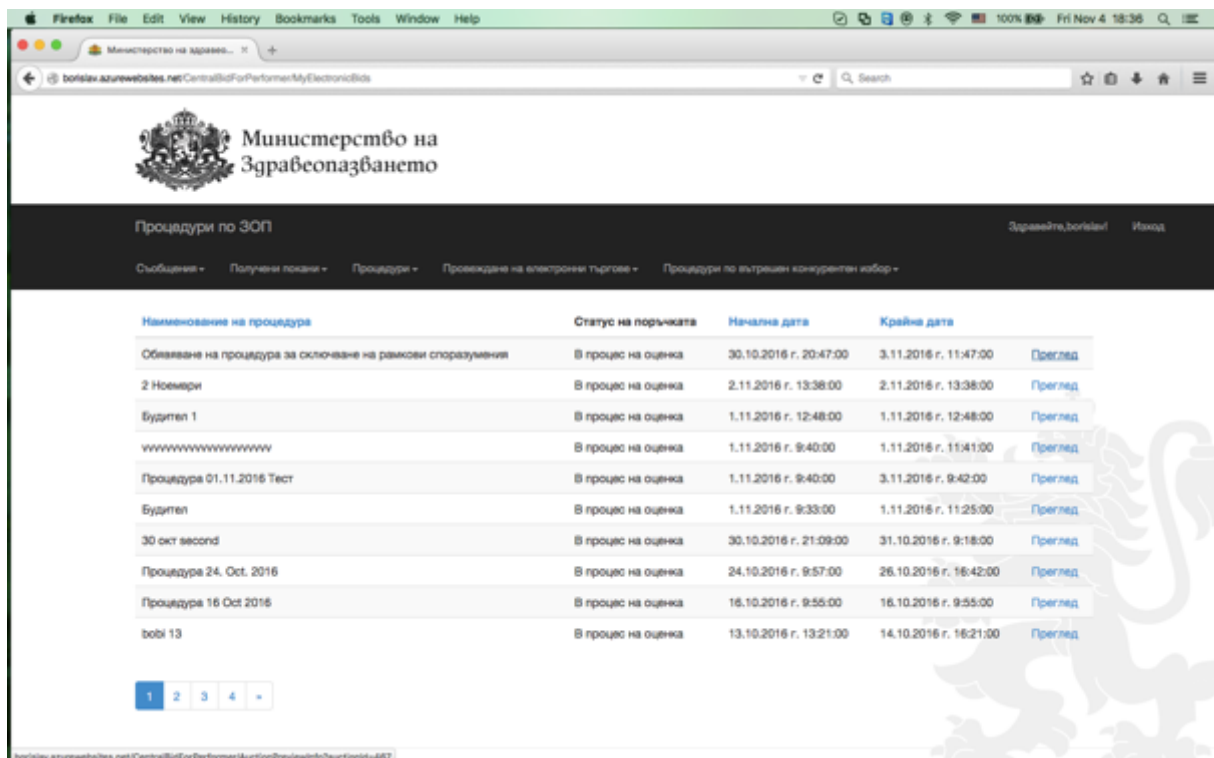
Firefox File Edit View History Bookmarks Tools Window Help

100% Fri Nov 4 18:36

Министерство на здраве... ×

borislav.azurewebsites.net/CentralBidForPerformer/MyElectronicBids

Search

Министерство на Здравеопазването

Процедури по ЗОП

Здравейте,borislav! Изход

Съобщения ▾ Получени покани ▾ Процедури ▾ Провеждане на електронни търгове ▾ Процедури по вътрешен конкурентен избор ▾

| Наименование на процедура | Статус на поръчката | Начална дата | Крайна дата | |
|---|---|---|---|---|
| Обявяване на процедура за сключване на рамкови споразумения | В процес на оценка | 30.10.2016 г. 20:47:00 | 3.11.2016 г. 11:47:00 | Преглед |
| 2 Ноември | В процес на оценка | 2.11.2016 г. 13:38:00 | 2.11.2016 г. 13:38:00 | Преглед |
| Будител 1 | В процес на оценка | 1.11.2016 г. 12:48:00 | 1.11.2016 г. 12:48:00 | Преглед |
| wwwwwwwwwwwwwwww | В процес на оценка | 1.11.2016 г. 9:40:00 | 1.11.2016 г. 11:41:00 | Преглед |
| Процедура 01.11.2016 Тест | В процес на оценка | 1.11.2016 г. 9:40:00 | 3.11.2016 г. 9:42:00 | Преглед |
| Будител | В процес на оценка | 1.11.2016 г. 9:33:00 | 1.11.2016 г. 11:25:00 | Преглед |
| 30 окт second | В процес на оценка | 30.10.2016 г. 21:09:00 | 31.10.2016 г. 9:18:00 | Преглед |
| Процедура 24. Oct. 2016 | В процес на оценка | 24.10.2016 г. 9:57:00 | 26.10.2016 г. 16:42:00 | Преглед |
| Процедура 16 Oct 2016 | В процес на оценка | 16.10.2016 г. 9:55:00 | 16.10.2016 г. 9:55:00 | Преглед |
| bobi 13 | В процес на оценка | 13.10.2016 г. 13:21:00 | 14.10.2016 г. 16:21:00 | Преглед |

1 2 3 4 »

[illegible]